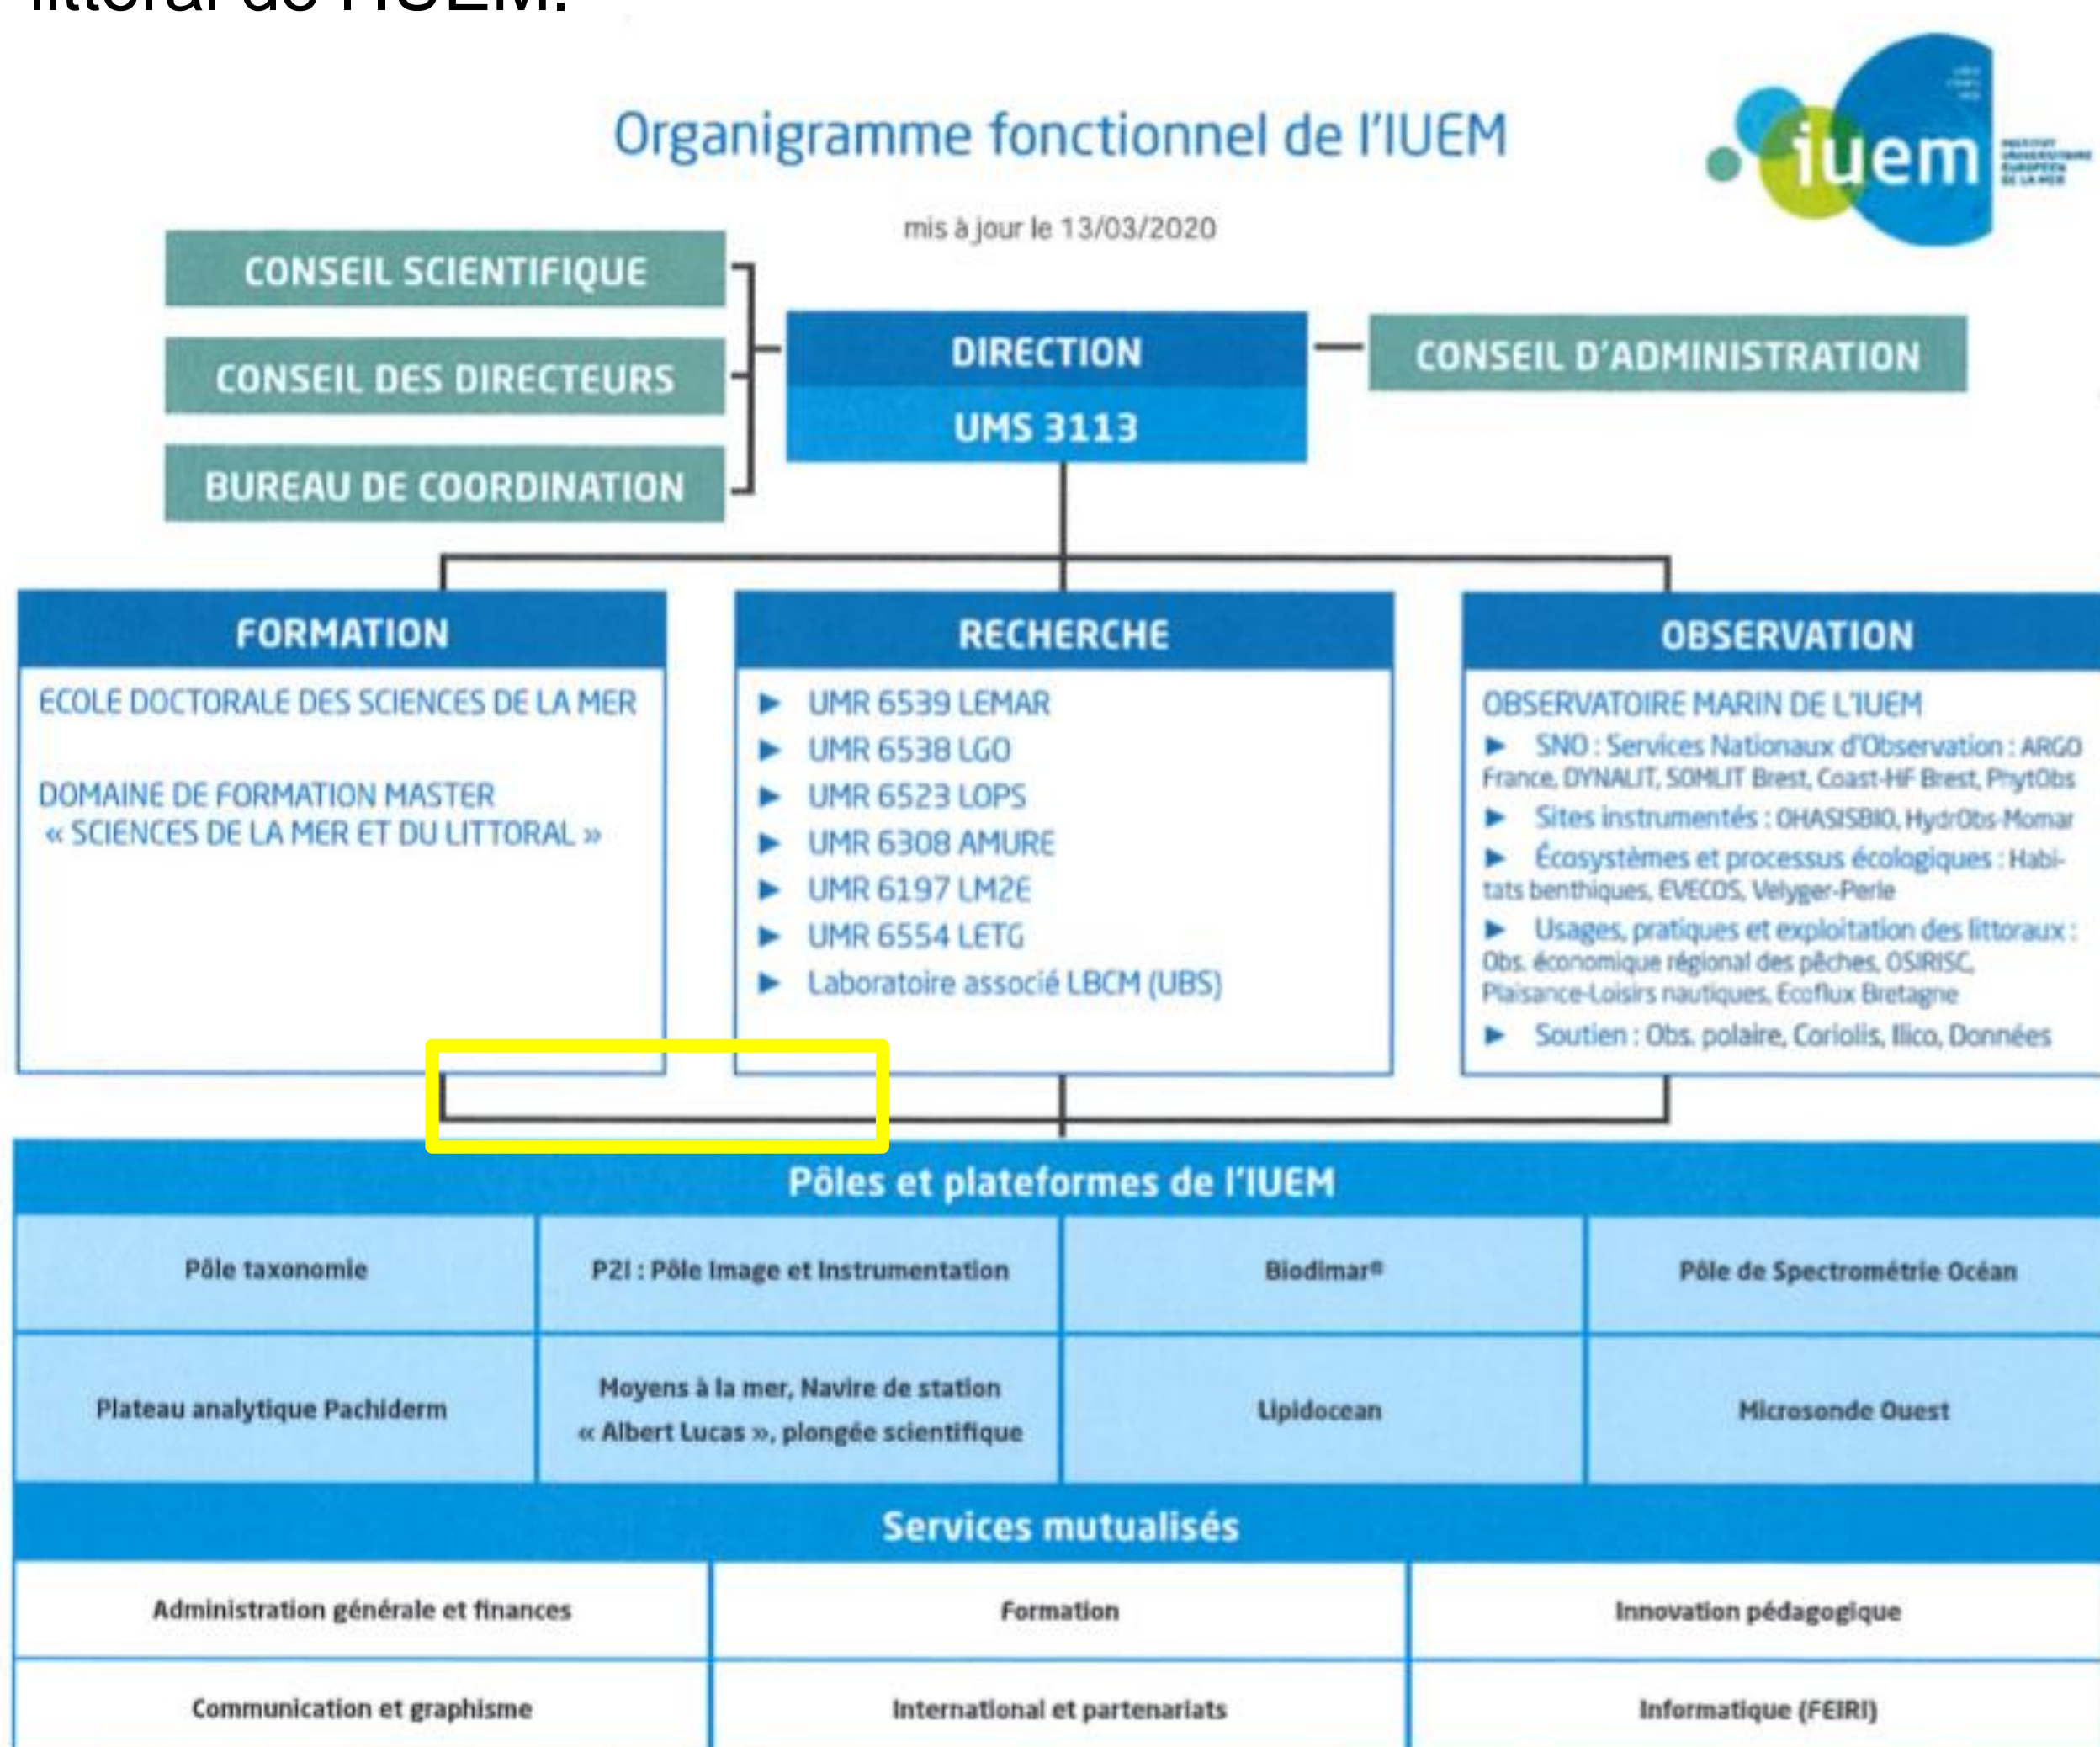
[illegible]

Organigramme fonctionnel de l'IUEM

iuem

mis à jour le 13/03/2020

CONSEIL SCIENTIFIQUE

CONSEIL DES DIRECTEURS

BUREAU DE COORDINATION

DIRECTION

UMS 3113

CONSEIL D'ADMINISTRATION

FORMATION

ECOLE DOCTORALE DES SCIENCES DE LA MER

DOMAINE DE FORMATION MASTER « SCIENCES DE LA MER ET DU LITTORAL »

RECHERCHE

▶ UMR 6539 LEMAR
▶ UMR 6538 LGO
▶ UMR 6523 LOPS
▶ UMR 6308 AMURE
▶ UMR 6197 LM2E
▶ UMR 6554 LETG
▶ Laboratoire associé LBCM (UBS)

OBSERVATION

OBSERVATOIRE MARIN DE L'IUEM
▶ SNO : Services Nationaux d'Observation : ARGO France, DYNALIT, SOMLIT Brest, Coast-HF Brest, PhytObs
▶ Sites instrumentés : OHASISBIO, HydrObs-Momar
▶ Écosystèmes et processus écologiques : Habitats benthiques, EVECOS, Velyger-Perle
▶ Usages, pratiques et exploitation des littoraux : Obs. économique régional des pêches, OSIRISC, Plaisance-Loisirs nautiques, Ecoflux Bretagne
▶ Soutien : Obs. polaire, Coriolis, Ilico, Données

Pôles et plateformes de l'IUEM

| Pôle taxonomie | P2I : Pôle Image et Instrumentation | Biodimar® | Pôle de Spectrométrie Océan |
|---|---|---|---|
| Plateau analytique Pachiderm | Moyens à la mer, Navire de station « Albert Lucas », plongée scientifique | Lipidocean | Microsonde Ouest |

Services mutualisés

| Administration générale et finances | Formation | Innovation pédagogique |
|---|---|---|
| Communication et graphisme | International et partenariats | Informatique (FEIRI) |